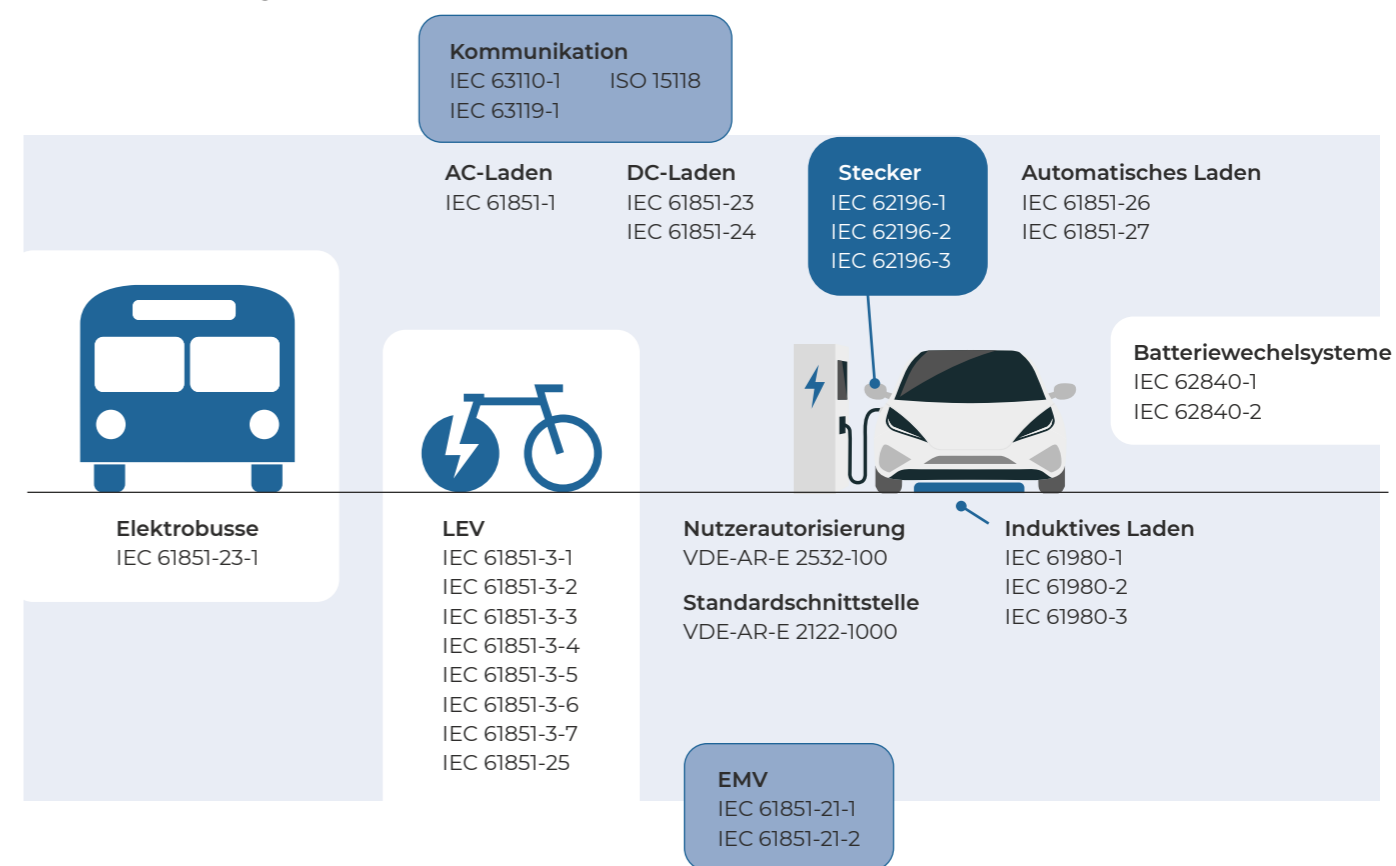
Kommunikation
IEC 63110-1
ISO 15118
IEC 63119-1

AC-Laden
IEC 61851-1

DC-Laden
IEC 61851-23
IEC 61851-24

Stecker
IEC 62196-1
IEC 62196-2
IEC 62196-3

Automatisches Laden
IEC 61851-26
IEC 61851-27

Batteriewechelsysteme
IEC 62840-1
IEC 62840-2

Elektrobusse
IEC 61851-23-1

LEV
IEC 61851-3-1
IEC 61851-3-2
IEC 61851-3-3
IEC 61851-3-4
IEC 61851-3-5
IEC 61851-3-6
IEC 61851-3-7
IEC 61851-25

Nutzerautorisierung
VDE-AR-E 2532-100

Standardschnittstelle
VDE-AR-E 2122-1000

Induktives Laden
IEC 61980-1
IEC 61980-2
IEC 61980-3

EMV
IEC 61851-21-1
IEC 61851-21-2